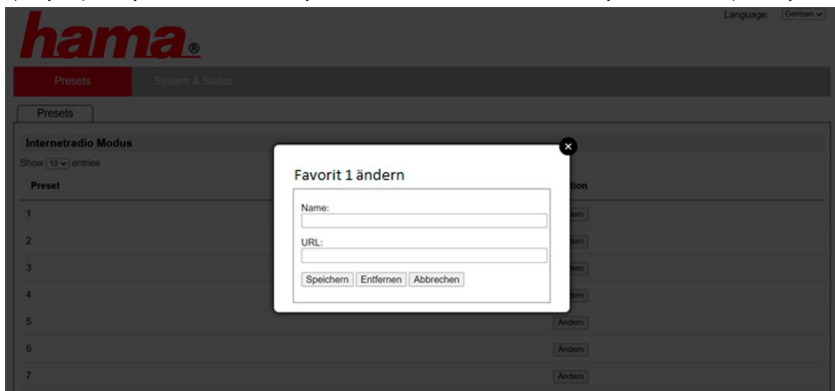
Language: German

hama®

Presets System & Status

Presets

Internetradio Modus

Show 10 entries

Preset

1

2

3

4

5

6

7

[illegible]tion

Ändern

Ändern

Ändern

Ändern

Ändern

Ändern

Ändern

Favorit 1 ändern

Name:

URL:

Speichern Entfernen Abbrechen